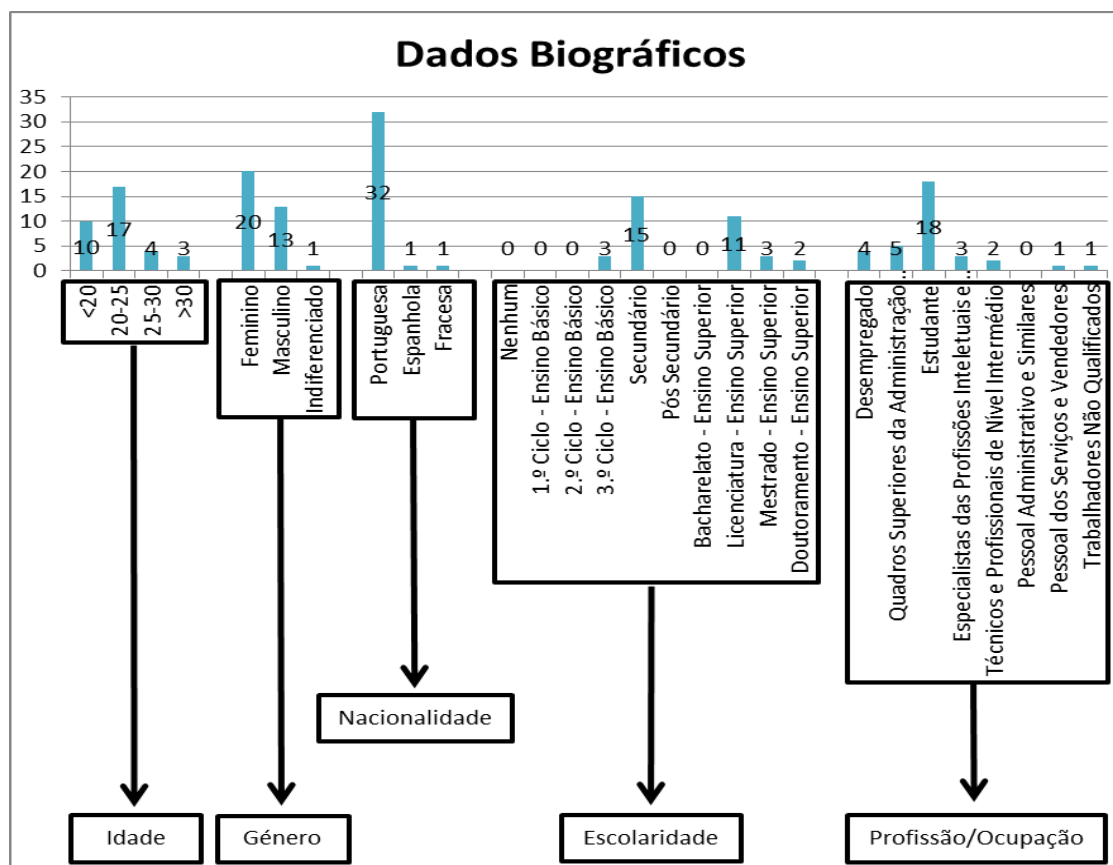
Dados Biográficos

35
30
25
20
15
10
5
0

10 17 4 3
<20
20-25
25-30
>30

20 13 1
Feminino
Masculino
Indiferenciado

32 1 1
Portuguesa
Espanhola
Fracesa

0 0 0 3 15 0 0 11 3 2
Nenhum
1.º Ciclo - Ensino Básico
2.º Ciclo - Ensino Básico
3.º Ciclo - Ensino Básico
Secundário
Pós Secundário
Bacharelato - Ensino Superior
Licenciatura - Ensino Superior
Mestrado - Ensino Superior
Doutoramento - Ensino Superior

4 5 18 3 2 0 1 1
Desempregado
Quadros Superiores da Administração...
Estudante
Especialistas das Profissões Intelectuais e...
Técnicos e Profissionais de Nível Intermédio
Pessoal Administrativo e Similares
Pessoal dos Serviços e Vendedores
Trabalhadores Não Qualificados

Nacionalidade

Idade

Género

Escolaridade

Profissão/Ocupação